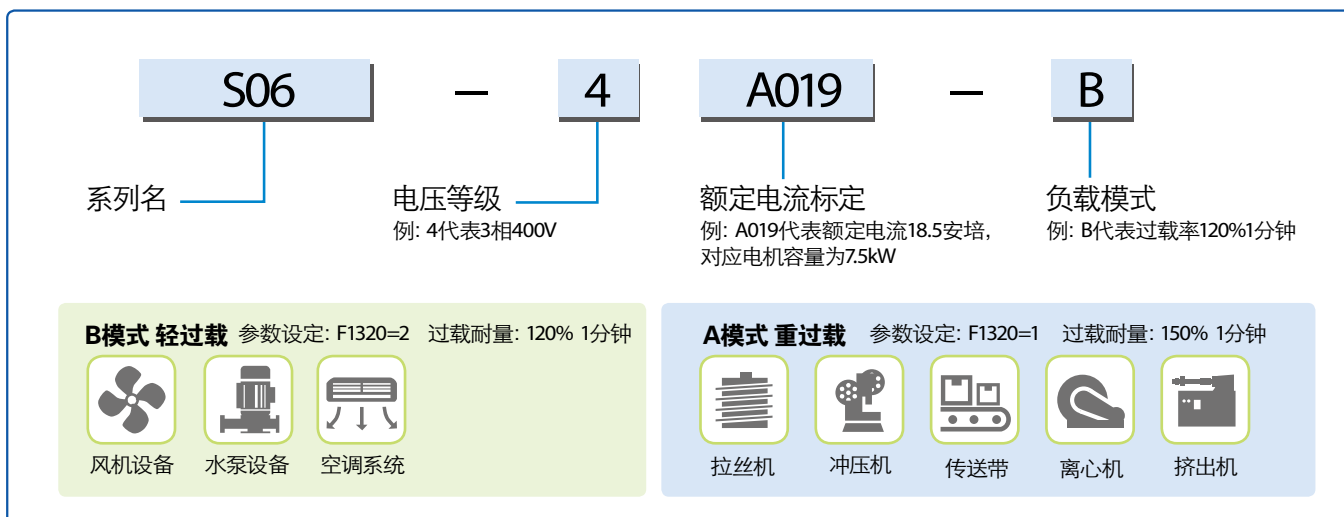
S06 — 4 A019 — B

系列名

电压等级
例: 4代表3相400V

额定电流标定
例: A019代表额定电流18.5安培，对应电机容量为7.5kW

负载模式
例: B代表过载率120%1分钟

B模式 轻过载 参数设定: F1320=2 过载耐量: 120% 1分钟

风机设备 水泵设备 空调系统

A模式 重过载 参数设定: F1320=1 过载耐量: 150% 1分钟

拉丝机 冲压机 传送带 离心机 挤出机